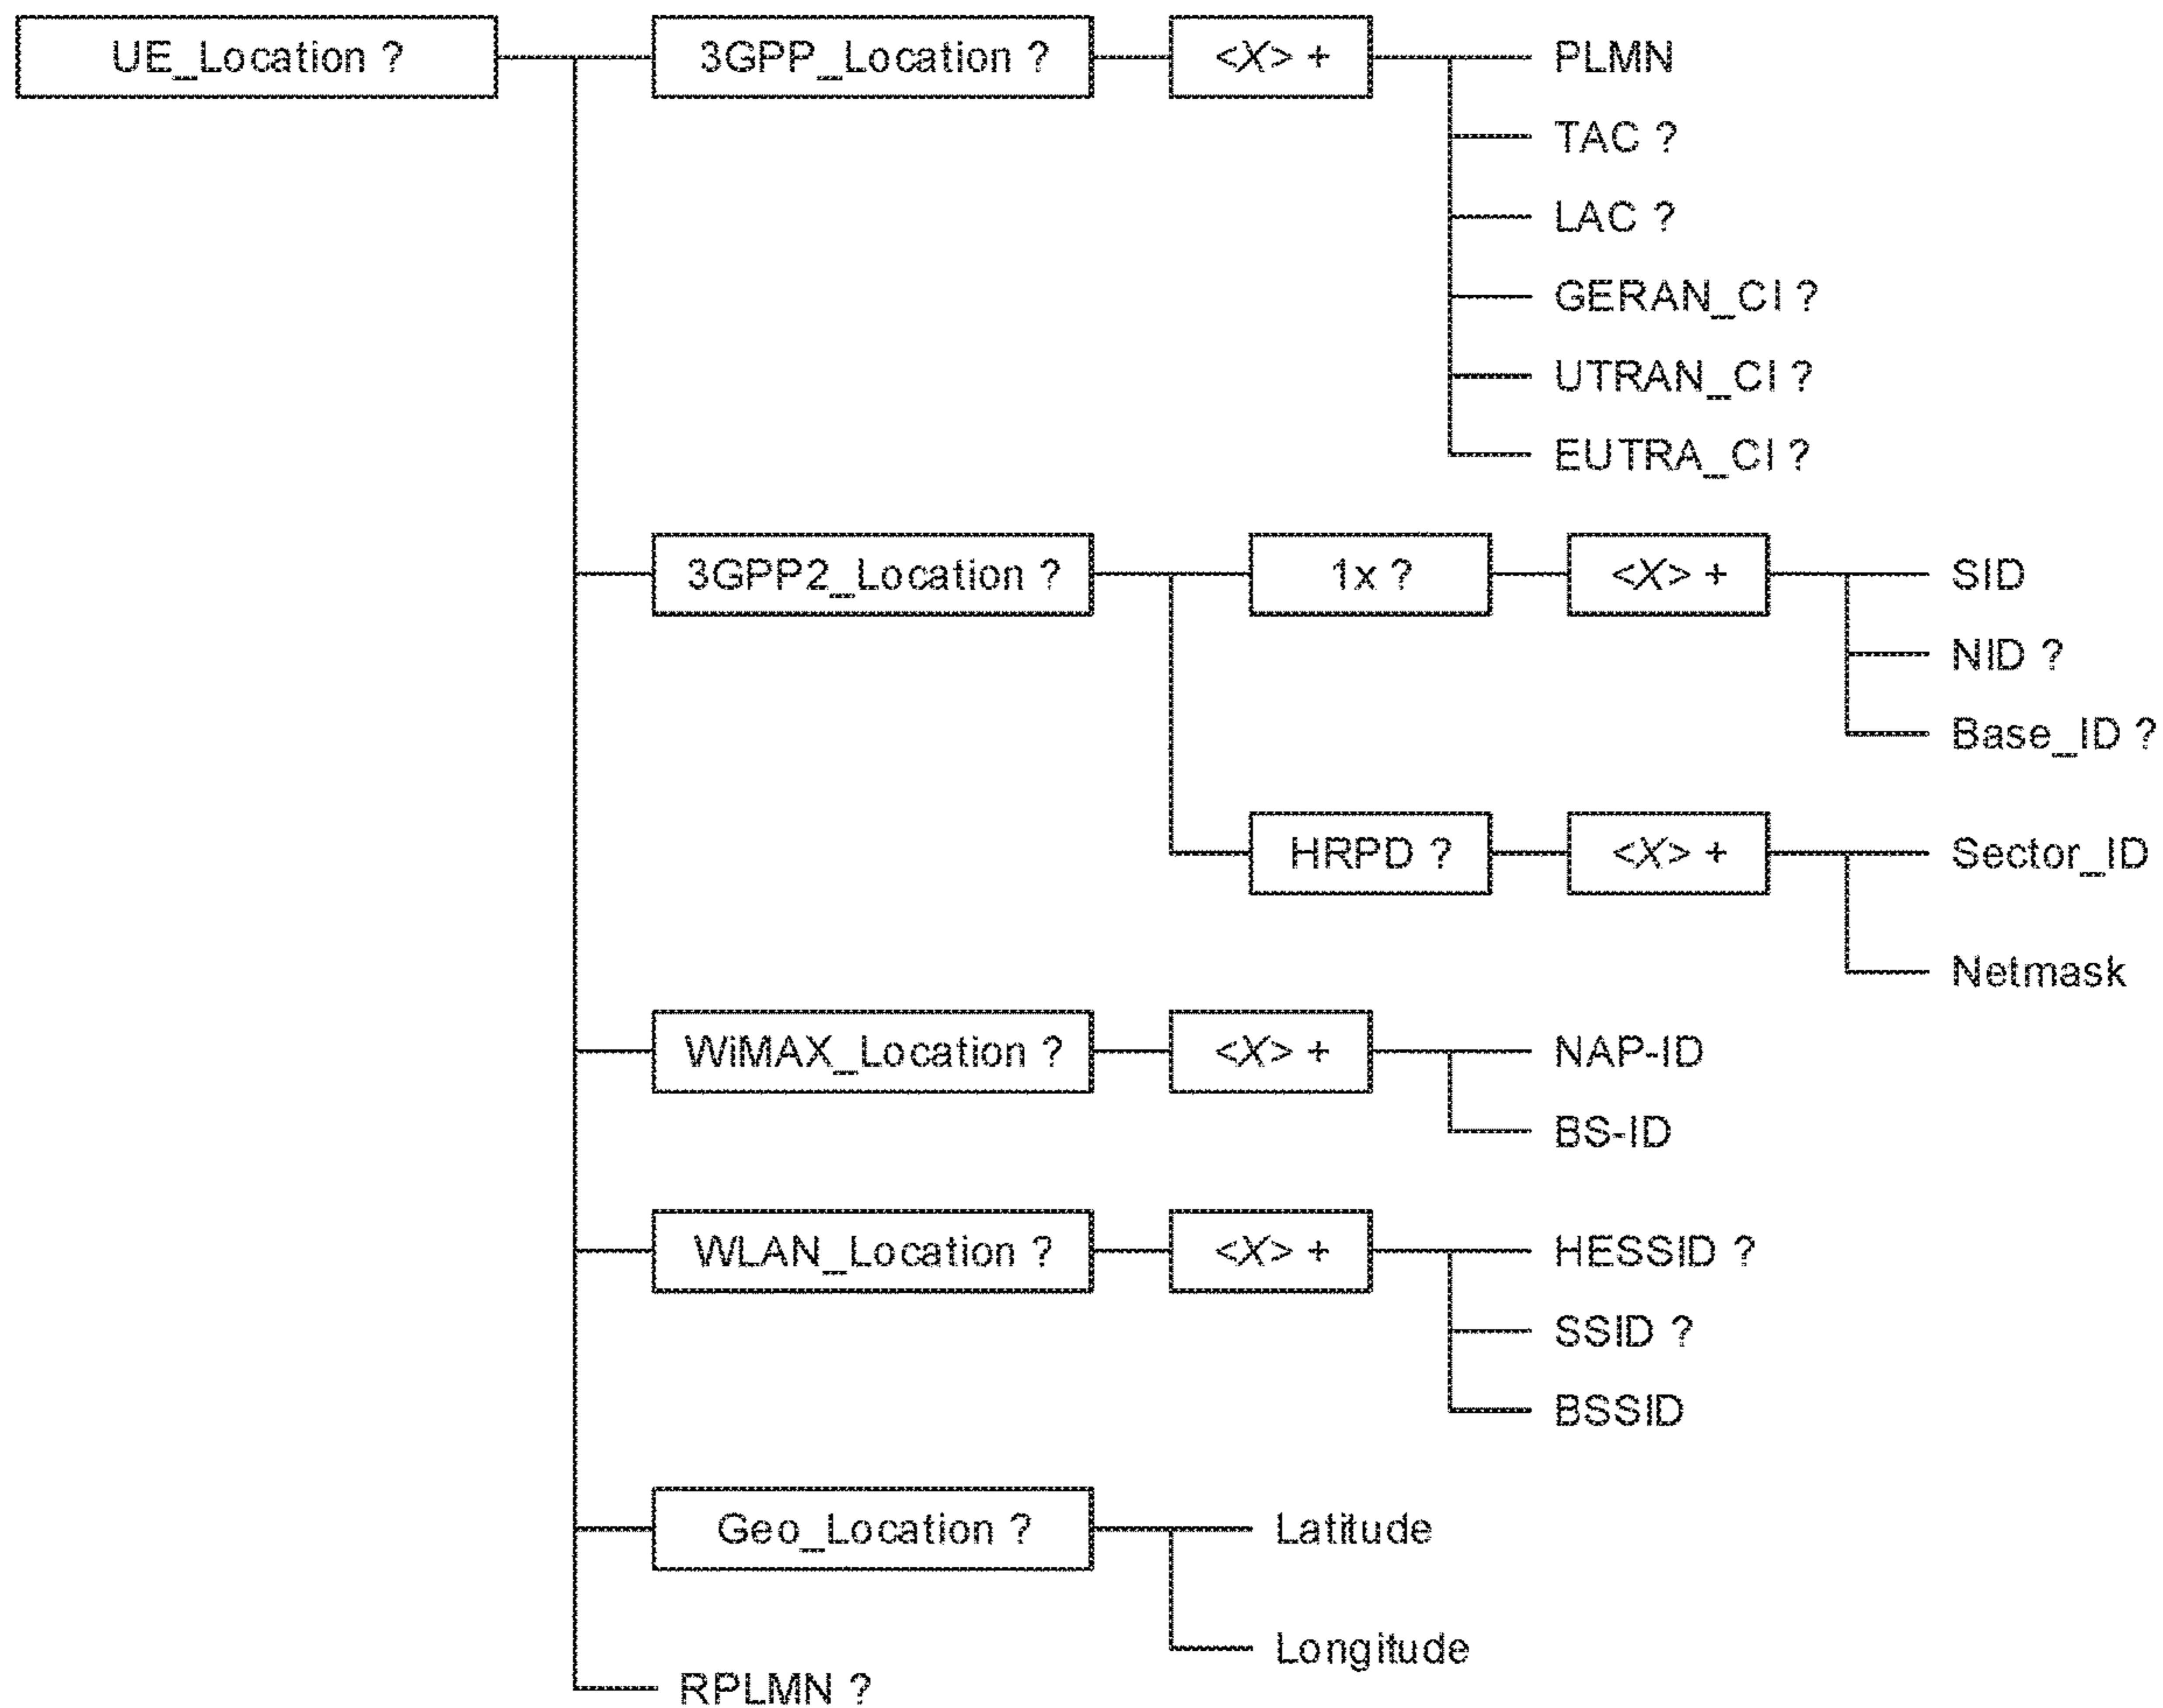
UE_Location ?

3GPP_Location ?

<X> +

PLMN

TAC ?

LAC ?

GERAN_CI ?

UTRAN_CI ?

EUTRA_CI ?

3GPP2_Location ?

1x ?

<X> +

SID

NID ?

Base_ID ?

HRPD ?

<X> +

Sector_ID

Netmask

WiMAX_Location ?

<X> +

NAP-ID

BS-ID

WLAN_Location ?

<X> +

HESSID ?

SSID ?

BSSID

Geo_Location ?

Latitude

Longitude

RPLMN ?